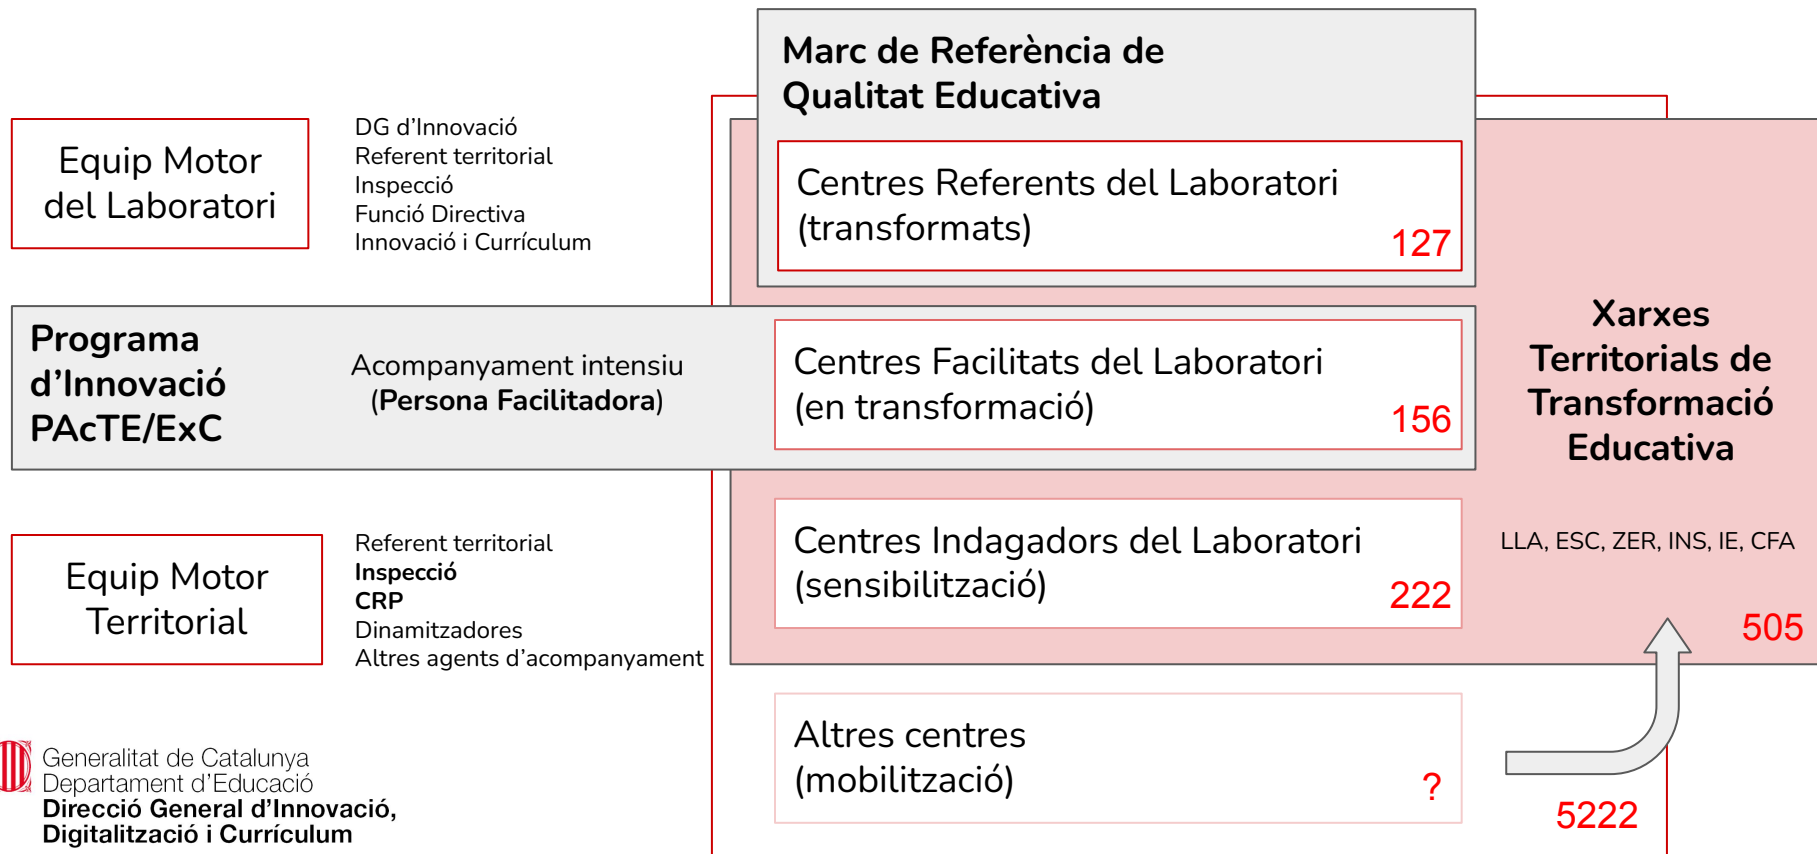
Marc de Referència de Qualitat Educativa

Equip Motor del Laboratori

DG d'Innovació
Referent territorial
Inspecció
Funció Directiva
Innovació i Currículum

Centres Referents del Laboratori (transformats) 127

Programa d'Innovació PAcTE/ExC

Acompanyament intensiu (**Persona Facilitadora**)

Centres Facilitats del Laboratori (en transformació) 156

Xarxes Territorials de Transformació Educativa

Equip Motor Territorial

Referent territorial
**Inspecció**
**CRP**
Dinamitzadores
Altres agents d'acompanyament

Centres Indagadors del Laboratori (sensibilització) 222

LLA, ESC, ZER, INS, IE, CFA

505

Altres centres (mobilització) ?

5222

Generalitat de Catalunya
Departament d'Educació
**Direcció General d'Innovació, Digitalització i Currículum**